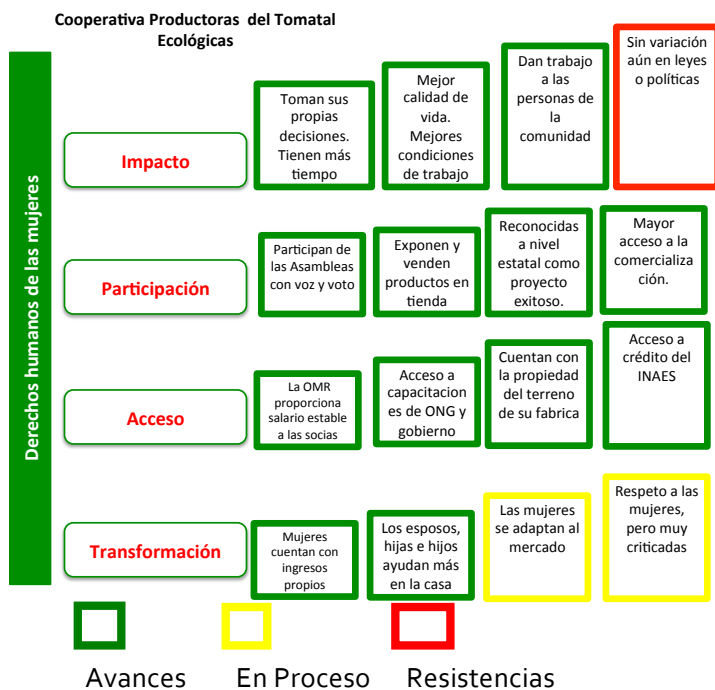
Cooperativa Productoras del Tomatal Ecológicas

Derechos humanos de las mujeres

Impacto

Toman sus propias decisiones. Tienen más tiempo

Mejor calidad de vida. Mejores condiciones de trabajo

Dan trabajo a las personas de la comunidad

Sin variación aún en leyes o políticas

Participación

Participan de las Asambleas con voz y voto

Exponen y venden productos en tienda

Reconocidas a nivel estatal como proyecto exitoso.

Mayor acceso a la comercialización.

Acceso

La OMR proporciona salario estable a las socias

Acceso a capacitaciones de ONG y gobierno

Cuentan con la propiedad del terreno de su fabrica

Acceso a crédito del INAES

Transformación

Mujeres cuentan con ingresos propios

Los esposos, hijas e hijos ayudan más en la casa

Las mujeres se adaptan al mercado

Respeto a las mujeres, pero muy criticadas

Avances En Proceso Resistencias